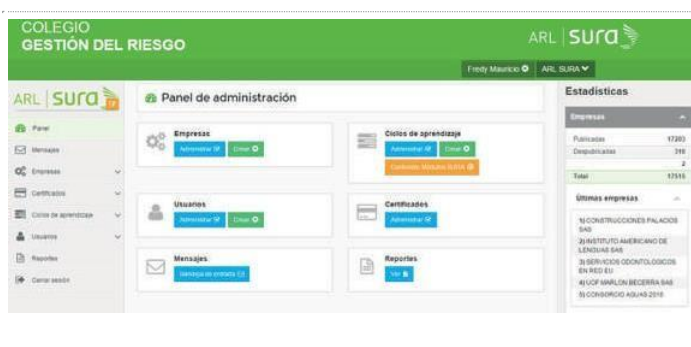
COLEGIO
GESTIÓN DEL RIESGO

ARL | SURA

Fredy Mauricio
ARL SURA

ARL | SURA

Panel
Mensajes
Empresas
Certificados
Ciclos de aprendizaje
Usuarios
Reportes
Cerrar sesión

Panel de administración

Empresas
Administrar
Crear

Ciclos de aprendizaje
Administrar
Crear
Contenido Módulos SURA

Usuarios
Administrar
Crear

Certificados
Administrar

Mensajes
Bandeja de entrada

Reportes
Ver

Estadísticas

Empresas

| | |
|---|---|
| Publicadas | 17203 |
| Despublicadas | 310 |
| | 2 |
| Total | 17515 |

Últimas empresas

1) CONSTRUCCIONES PALACIOS SAS
2) INSTITUTO AMERICANO DE LENGUAS SAS
3) SERVICIOS ODONTOLOGICOS EN RED EU
4) UCF MARLON BECERRA SAS
5) CONSORCIO AGUAS 2016